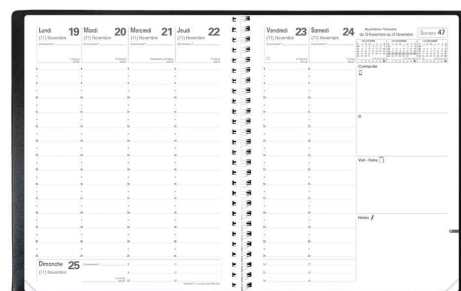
Lundi 19
(11) Novembre

Mardi 20
(11) Novembre

Mercredi 21
(11) Novembre

Jeudi 22
(11) Novembre

Dimanche 25
(11) Novembre

Vendredi 23
(11) Novembre

Samedi 24
(11) Novembre

du 19 Novembre au 25 Novembre

Semaine 47

Contacter

Voir / Faire

Notes